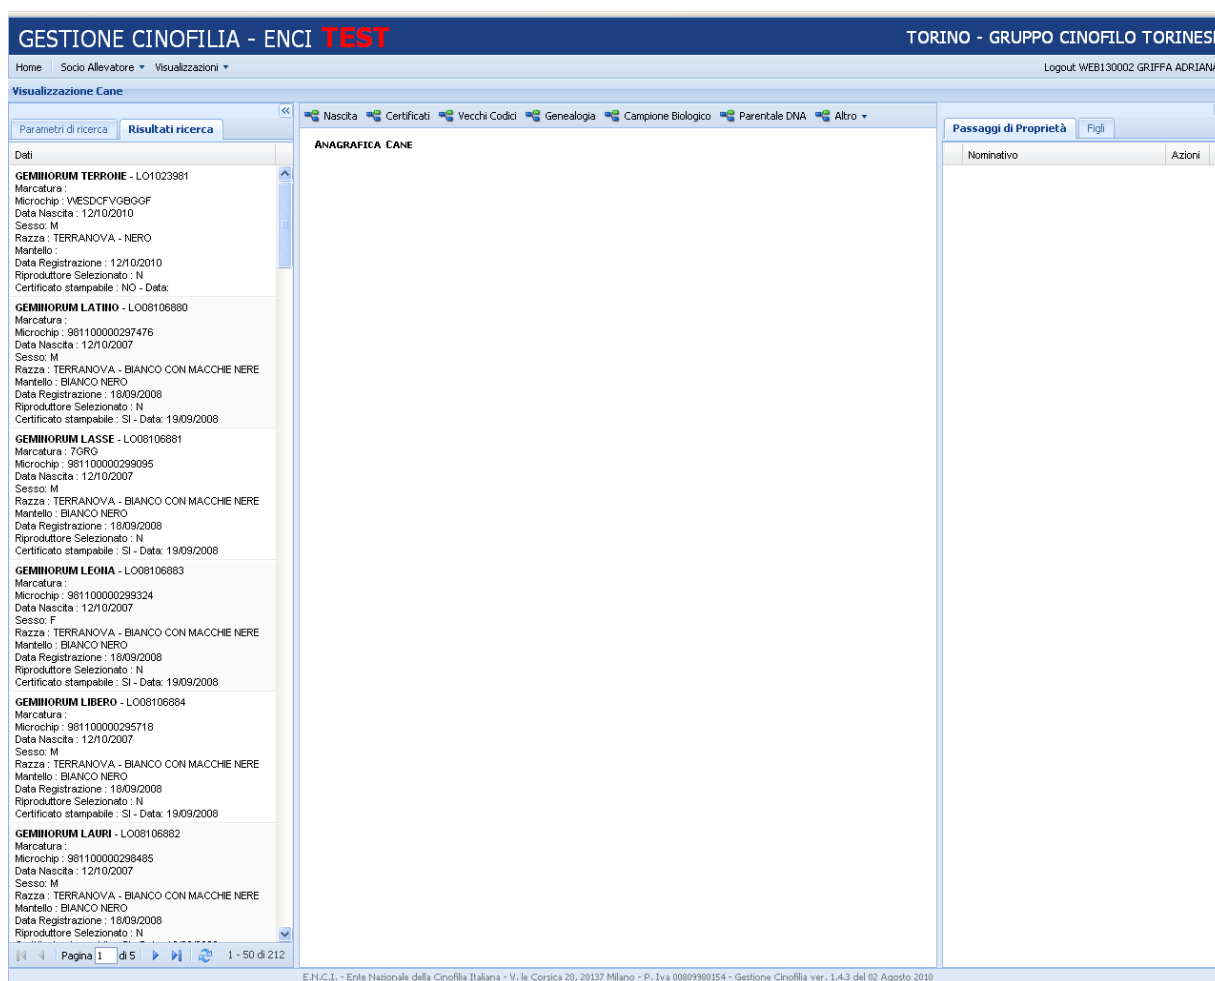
GESTIONE CINOFILIA - ENCI TEST

TORINO - GRUPPO CINOFILO TORINES

Home | Socio Allevatore ▾ | Visualizzazioni ▾

Logout WEB130002 GRIFFA ADRIANA

Visualizzazione Cane

Parametri di ricerca | Risultati ricerca

Dati

GEMINORUM TERRONE - LO1023981
Marcatura :
Microchip : WESDCFVGBGGF
Data Nascita : 12/10/2010
Sesso: M
Razza : TERRANOVA - NERO
Mantello :
Data Registrazione : 12/10/2010
Riproduttore Selezionato : N
Certificato stampabile : NO - Data:

GEMINORUM LATINO - LO08106880
Marcatura :
Microchip : 981100000297476
Data Nascita : 12/10/2007
Sesso: M
Razza : TERRANOVA - BIANCO CON MACCHIE NERE
Mantello : BIANCO NERO
Data Registrazione : 18/09/2008
Riproduttore Selezionato : N
Certificato stampabile : SI - Data: 19/09/2008

GEMINORUM LASSE - LO08106881
Marcatura : 7GRG
Microchip : 981100000299095
Data Nascita : 12/10/2007
Sesso: M
Razza : TERRANOVA - BIANCO CON MACCHIE NERE
Mantello : BIANCO NERO
Data Registrazione : 18/09/2008
Riproduttore Selezionato : N
Certificato stampabile : SI - Data: 19/09/2008

GEMINORUM LEONA - LO08106883
Marcatura :
Microchip : 981100000299324
Data Nascita : 12/10/2007
Sesso: F
Razza : TERRANOVA - BIANCO CON MACCHIE NERE
Mantello : BIANCO NERO
Data Registrazione : 18/09/2008
Riproduttore Selezionato : N
Certificato stampabile : SI - Data: 19/09/2008

GEMINORUM LIBERO - LO08106884
Marcatura :
Microchip : 981100000295718
Data Nascita : 12/10/2007
Sesso: M
Razza : TERRANOVA - BIANCO CON MACCHIE NERE
Mantello : BIANCO NERO
Data Registrazione : 18/09/2008
Riproduttore Selezionato : N
Certificato stampabile : SI - Data: 19/09/2008

GEMINORUM LAURI - LO08106882
Marcatura :
Microchip : 981100000298485
Data Nascita : 12/10/2007
Sesso: M
Razza : TERRANOVA - BIANCO CON MACCHIE NERE
Mantello : BIANCO NERO
Data Registrazione : 18/09/2008
Riproduttore Selezionato : N
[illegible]

Pagina 1 di 5 | 1 - 50 di 212

Nascita | Certificati | Vecchi Codici | Genealogia | Campione Biologico | Parentale DNA | Altro ▾

ANAGRAFICA CANE

Passaggi di Proprietà | Figli

Nominativo | Azioni

E.N.C.I. - Ente Nazionale della Cinofilia Italiana - V. le Corsica 20, 20137 Milano - P. Iva 00809980154 - Gestione Cinofilia ver. 1.4.3 del 02 Agosto 2010